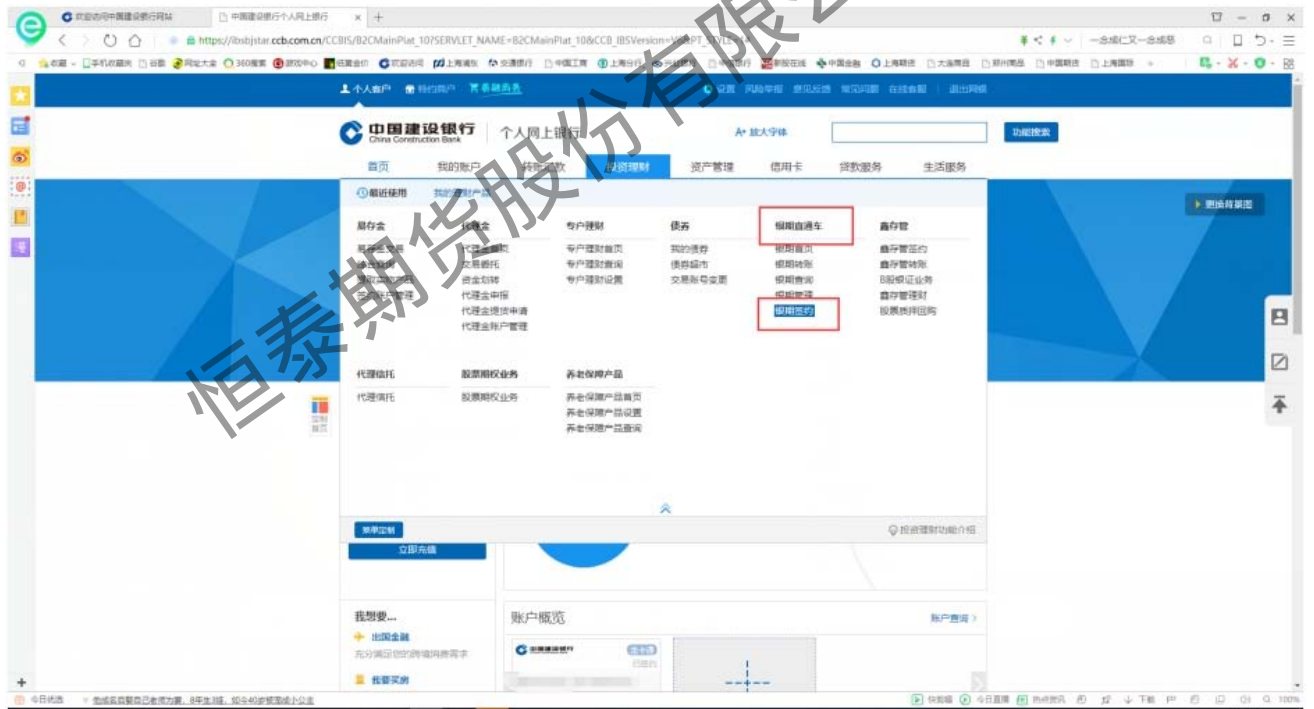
欢迎访问中国建设银行网站
中国建设银行个人网上银行
https://ibsbjstar.ccb.com.cn/CCBIS/B2CMainPlat_10?SERVLET_NAME=B2CMainPlat_10&CCB_IBSVersion=V6&PT_STYLE=
一念成仁又一念成恶

恒泰期货股份有限公司

个人客户 特约商户 慧融商务
设置 风险年报 意见反馈 常见问题 在线客服 退出网银

中国建设银行 China Construction Bank
个人网上银行
A+ 放大字体
功能搜索

首页 我的账户 转账汇款 投资理财 资产管理 信用卡 贷款服务 生活服务

最近使用 我的理财产品

易存金
易存金买卖
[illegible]
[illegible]
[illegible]

代理金
代理金买卖
交易委托
资金划转
代理金申报
代理金提货申请
代理金账户管理

专户理财
专户理财首页
专户理财查询
专户理财设置

债券
我的债券
债券超市
交易账号变更

银期直通车
银期首页
银期转账
银期查询
银期管理
银期签约

鑫存管
鑫存管签约
鑫存管转账
B股银证业务
鑫存管理财
股票质押回购

代理信托
代理信托

股票期权业务
股票期权业务

养老保障产品
养老保障产品首页
养老保障产品设置
养老保障产品查询

菜单定制
投资理财功能介绍

更换背景图

立即充值

我想要...
出国金融
充分满足您的跨境消费需求
我要买房

账户概览
账户查询

今日优选
快剪辑 今日直播 热点资讯 下载 100%